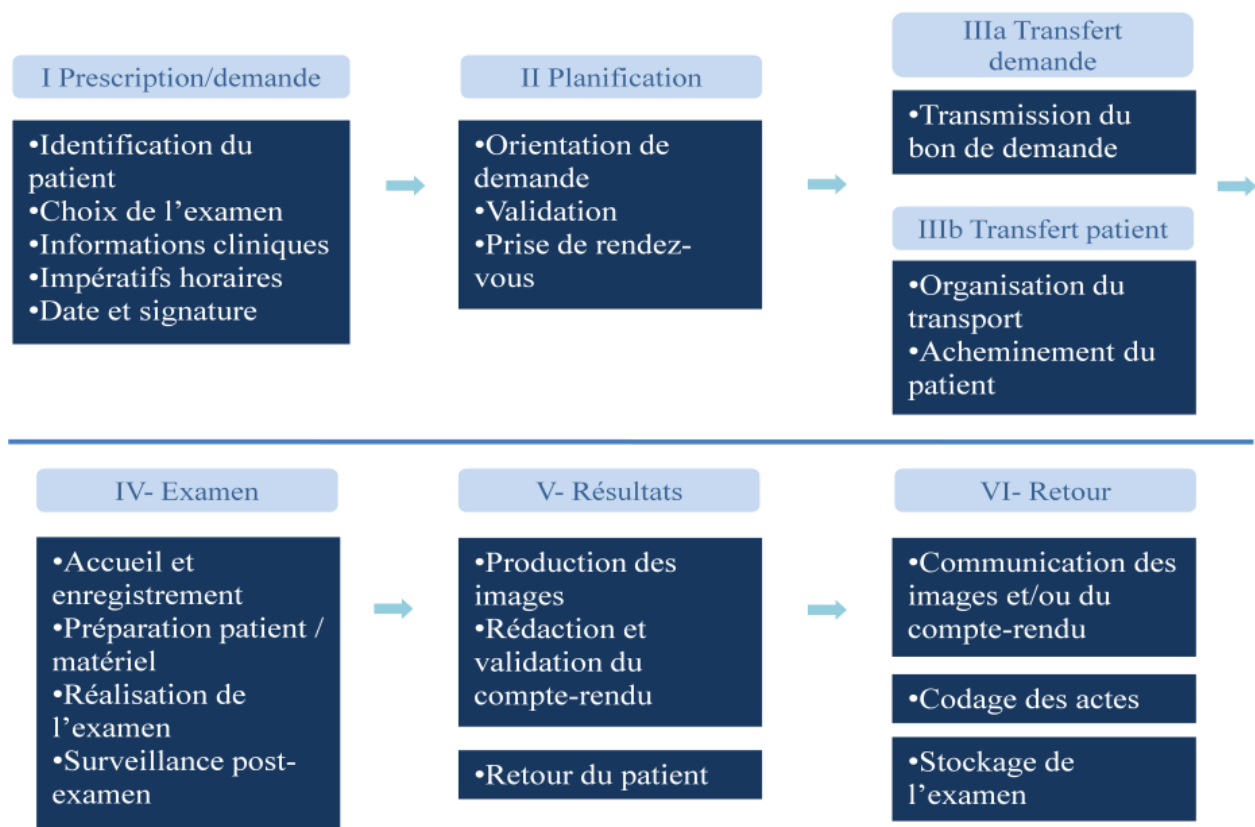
I Prescription/demande

•Identification du patient
•Choix de l’examen
•Informations cliniques
•Impératifs horaires
•Date et signature

II Planification

•Orientation de demande
•Validation
•Prise de rendez-vous

IIIa Transfert demande

•Transmission du bon de demande

IIIb Transfert patient

•Organisation du transport
•Acheminement du patient

IV- Examen

•Accueil et enregistrement
•Préparation patient / matériel
•Réalisation de l’examen
•Surveillance post-examen

V- Résultats

•Production des images
•Rédaction et validation du compte-rendu

•Retour du patient

VI- Retour

•Communication des images et/ou du compte-rendu

•Codage des actes

•Stockage de l’examen